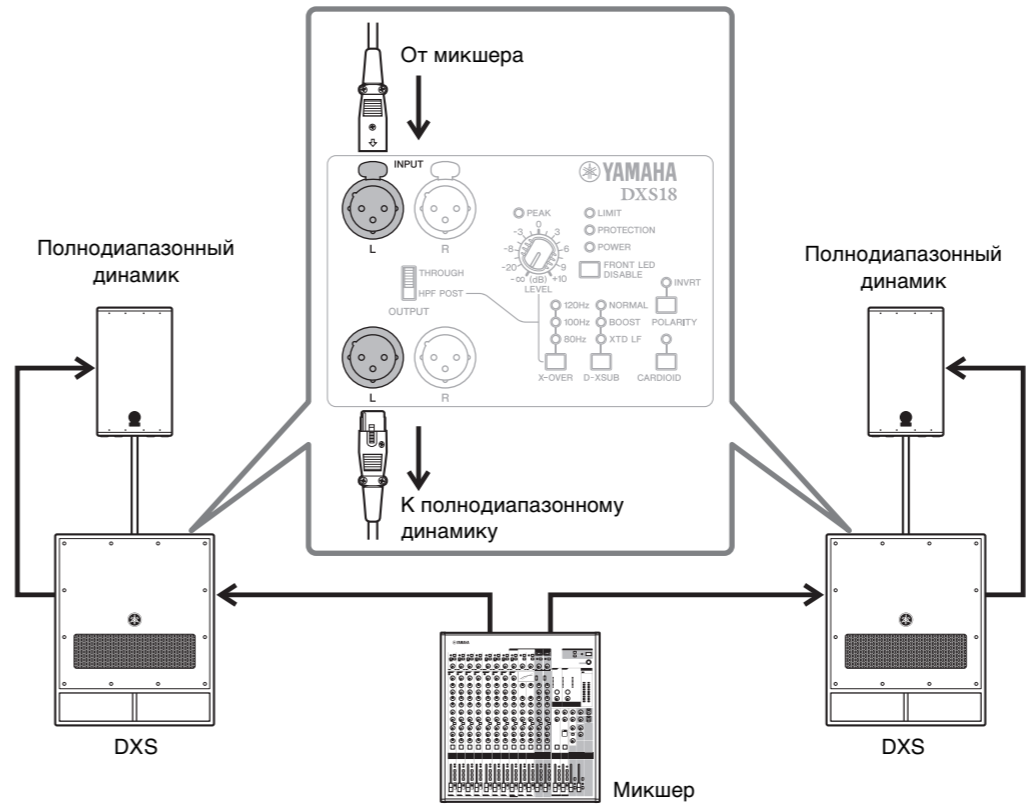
От микшера

INPUT

YAMAHA
DXS18

L
R

PEAK
LIMIT
PROTECTION
POWER

0
-3
3
-8
6
-20
9
-∞ (dB) +10
LEVEL

FRONT LED DISABLE

THROUGH
HPF POST
OUTPUT

INVRT

120Hz
100Hz
80Hz
NORMAL
BOOST
XTD LF
POLARITY

X-OVER
D-XSUB
CARDIOID

L
R

К полнодиапазонному динамику

Полнодиапазонный динамик

Полнодиапазонный динамик

DXS

DXS

Микшер